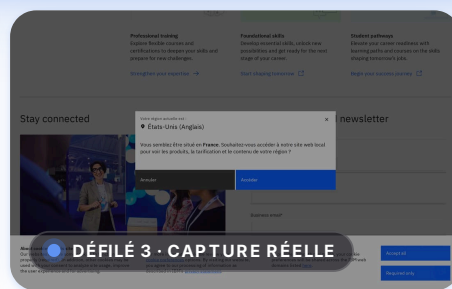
Professional training
Explore flexible courses and certifications to deepen your skills and prepare for new challenges.
Strengthen your expertise →

Foundational skills
Develop essential skills, unlock new possibilities and get ready for the next stage of your career.
Start shaping tomorrow

Student pathways
Elevate your career readiness with learning paths and courses on the skills shaping tomorrow's jobs.
Begin your learning journey

Stay connected

newsletter

Votre région actuelle est :
États-Unis (Anglais)
×
Vous semblez être situé en France. Souhaitez-vous accéder à notre site web local pour voir les produits, la tarification et le contenu de votre région ?

Annuler
Accéder

Business email*

About
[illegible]

DÉFILÉ 3 · CAPTURE RÉELLE

Accept all
Required only